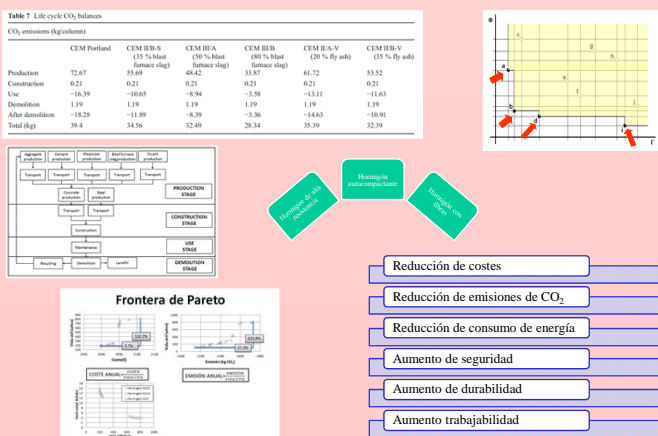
**Table 7** Life cycle $CO_2$ balances

$CO_2$ emissions (kg/column)

| | CEM Portland | CEM II/B-S (35 % blast furnace slag) | CEM III/A (50 % blast furnace slag) | CEM III/B (80 % blast furnace slag) | CEM II/A-V (20 % fly ash) | CEM II/B-V (35 % fly ash) |
|---|---|---|---|---|---|---|
| Production | 72.67 | 55.69 | 48.42 | 33.87 | 61.72 | 53.52 |
| Construction | 0.21 | 0.21 | 0.21 | 0.21 | 0.21 | 0.21 |
| Use | −16.39 | −10.65 | −8.94 | −3.58 | −13.11 | −11.63 |
| Demolition | 1.19 | 1.19 | 1.19 | 1.19 | 1.19 | 1.19 |
| After demolition | −18.28 | −11.89 | −8.39 | −3.36 | −14.63 | −10.91 |
| Total (kg) | 39.4 | 34.56 | 32.49 | 28.34 | 35.39 | 32.39 |

e
c
g
a
h
e
f
b
d
i
f

Aggregate production
Cement production
Plasticiser production
Blast-furnace slag production
Fly ash production
Transport
Transport
Transport
Transport
Transport
Concrete production
Steel production
PRODUCTION STAGE
Transport
Transport
Construction
CONSTRUCTION STAGE
Maintenance
USE STAGE
Recycling
Demolition
Landfill
DEMOLITION STAGE

Hormigón autocompactante
Hormigón de alta resistencia
Hormigón con fibras

Frontera de Pareto

COSTE ANUAL
EMISIÓN ANUAL
Coste(€)
Emisión (kg CO₂)

Reducción de costes
Reducción de emisiones de $CO_2$
Reducción de consumo de energía
Aumento de seguridad
Aumento de durabilidad
Aumento trabajabilidad